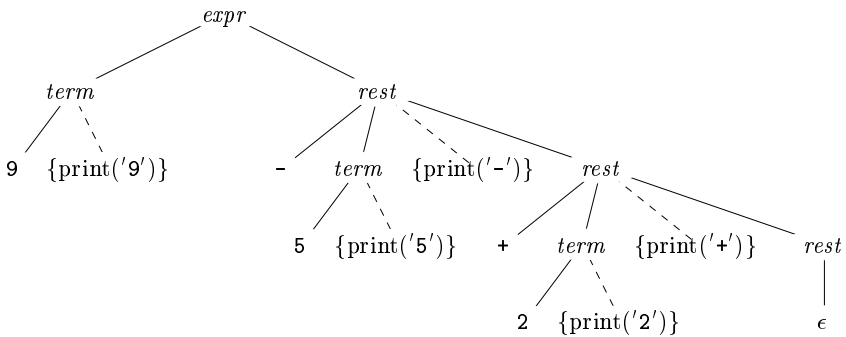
$expr$

$term$

$rest$

9

$\{\text{print}('9')\}$

-

$term$

$\{\text{print}('-')\}$

$rest$

5

$\{\text{print}('5')\}$

+

$term$

$\{\text{print}('+')\}$

$rest$

2

$\{\text{print}('2')\}$

$\epsilon$